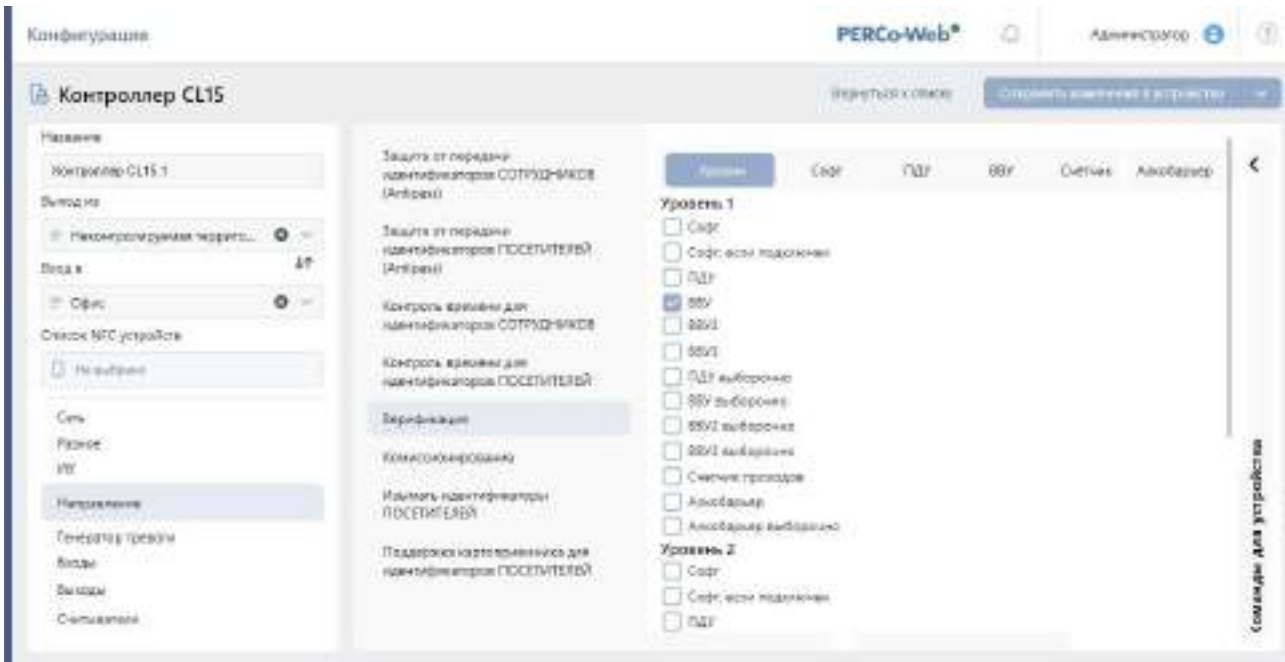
Конфигурация

PERCo-Web®

Администратор

Контроллер CL15

Вернуться к списку

Сохранить изменения в устройство

Название

Контроллер CL15.1

Выход из

Неконтролируемая террито...

Вход в

Офис

Список NFC устройств

Не выбрано

Сеть

Разное

ИУ

Направление

Генератор тревоги

Входы

Выходы

Считыватели

Защита от передачи идентификаторов СОТРУДНИКОВ (Antipass)

Защита от передачи идентификаторов ПОСЕТИТЕЛЕЙ (Antipass)

Контроль времени для идентификаторов СОТРУДНИКОВ

Контроль времени для идентификаторов ПОСЕТИТЕЛЕЙ

Верификация

Комиссионирование

Изымать идентификаторы ПОСЕТИТЕЛЕЙ

Поддержка картоприемника для идентификаторов ПОСЕТИТЕЛЕЙ

Уровни

Софт

ПДУ

ВВУ

Счетчик

Алкобарьер

Уровень 1

Софт

Софт, если подключен

ПДУ

ВВУ

ВВУ2

ВВУ3

ПДУ выборочно

ВВУ выборочно

ВВУ2 выборочно

ВВУ3 выборочно

Счетчик проходов

Алкобарьер

Алкобарьер выборочно

Уровень 2

Софт

Софт, если подключен

ПДУ

Команды для устройства